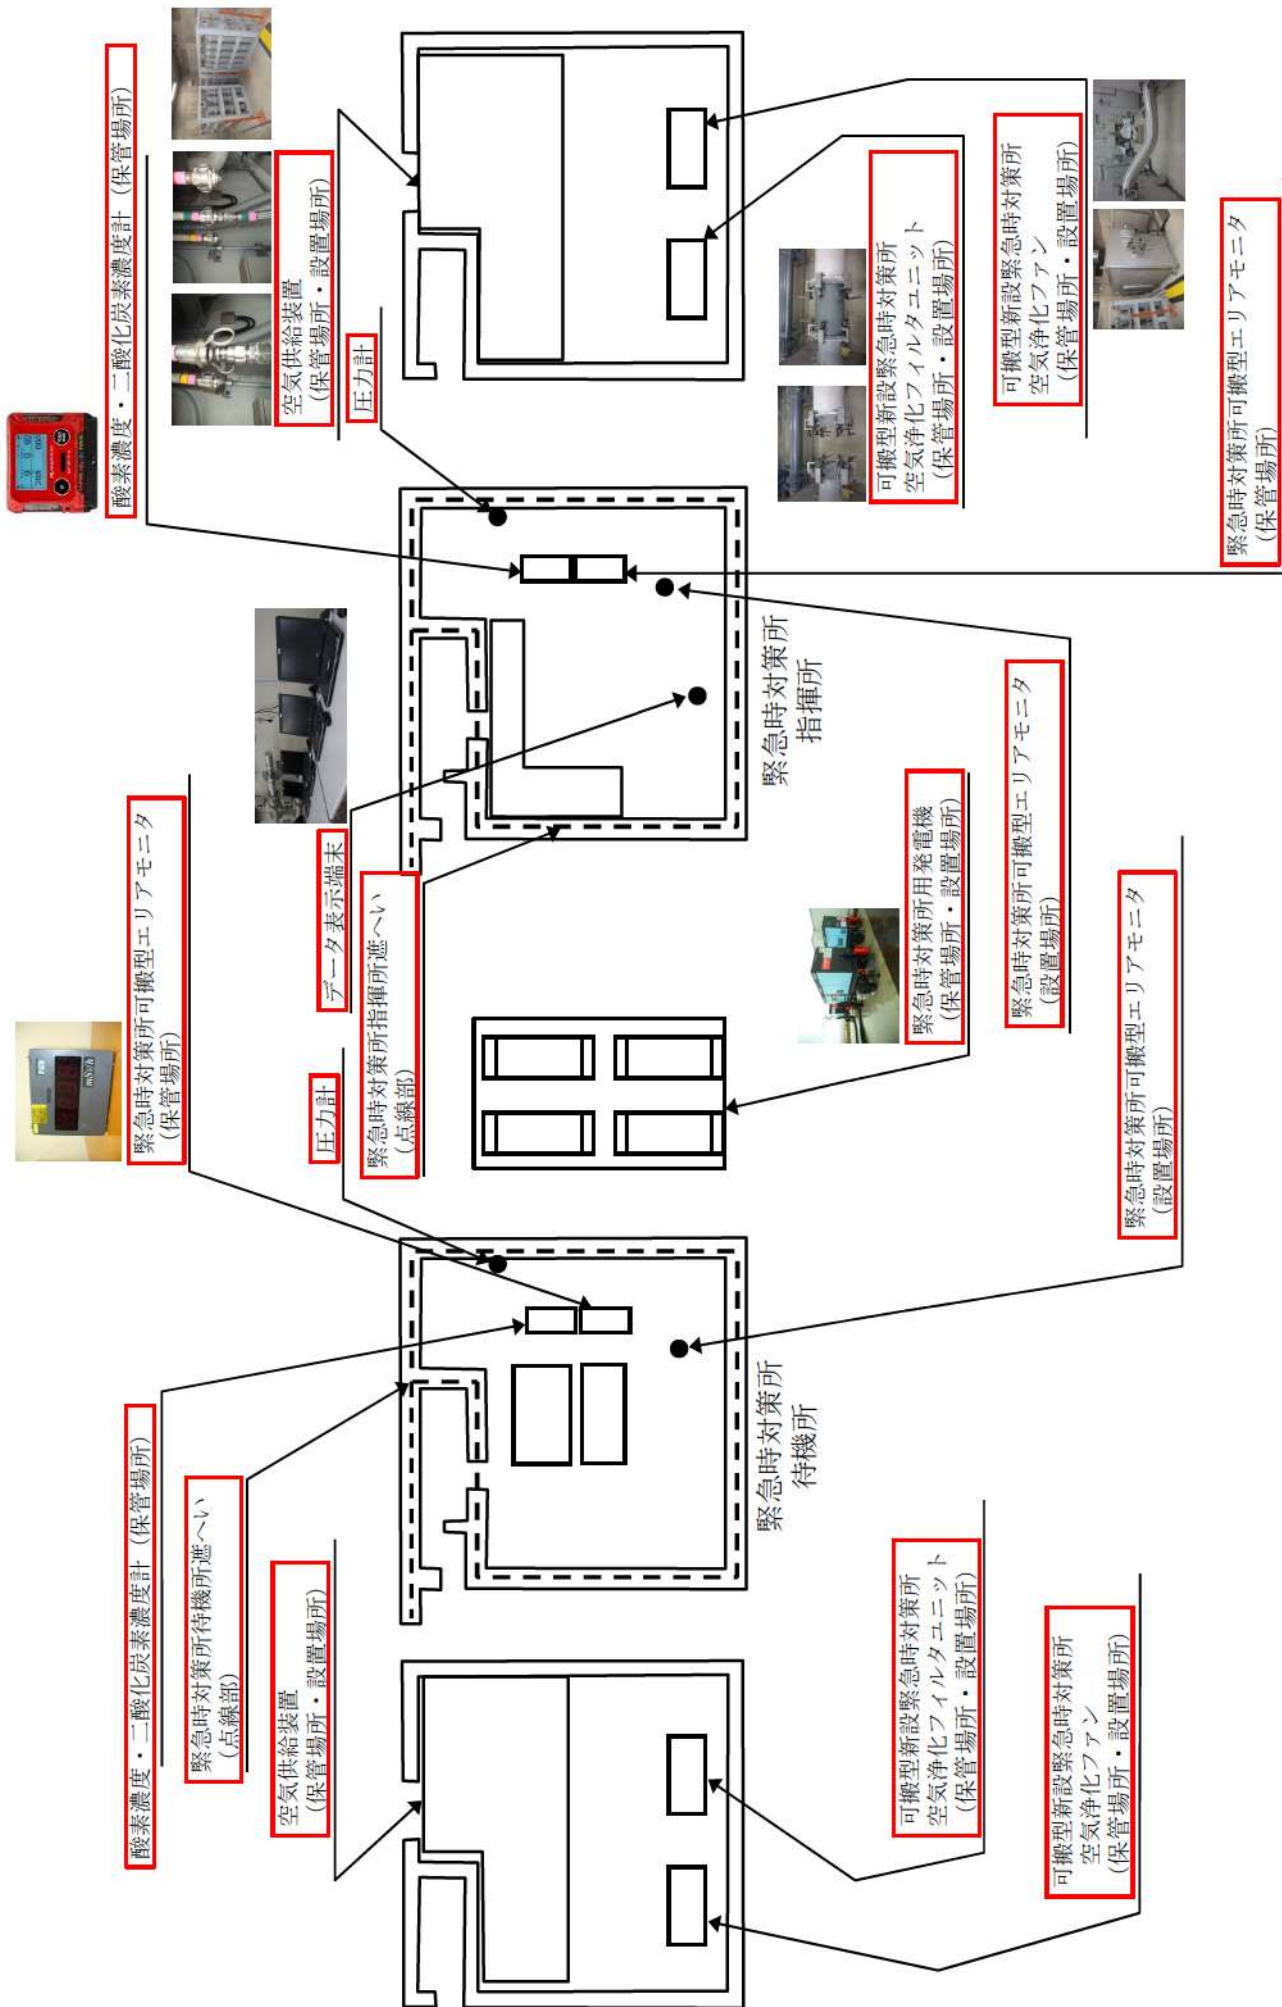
酸素濃度・二酸化炭素濃度計（保管場所）

空気供給装置
（保管場所・設置場所）

圧力計

可搬型新設緊急時対策所
空気浄化フィルタユニット
（保管場所・設置場所）

可搬型新設緊急時対策所
空気浄化ファン
（保管場所・設置場所）

緊急時対策所可搬型エリアモニタ
（保管場所）

緊急時対策所
指揮所

データ表示端末

緊急時対策所指揮所遮へい
（点線部）

圧力計

緊急時対策所可搬型エリアモニタ
（保管場所）

緊急時対策所用発電機
（保管場所・設置場所）

緊急時対策所可搬型エリアモニタ
（設置場所）

緊急時対策所可搬型エリアモニタ
（設置場所）

緊急時対策所
待機所

酸素濃度・二酸化炭素濃度計（保管場所）

緊急時対策所待機所遮へい
（点線部）

空気供給装置
（保管場所・設置場所）

可搬型新設緊急時対策所
空気浄化フィルタユニット
（保管場所・設置場所）

可搬型新設緊急時対策所
空気浄化ファン
（保管場所・設置場所）